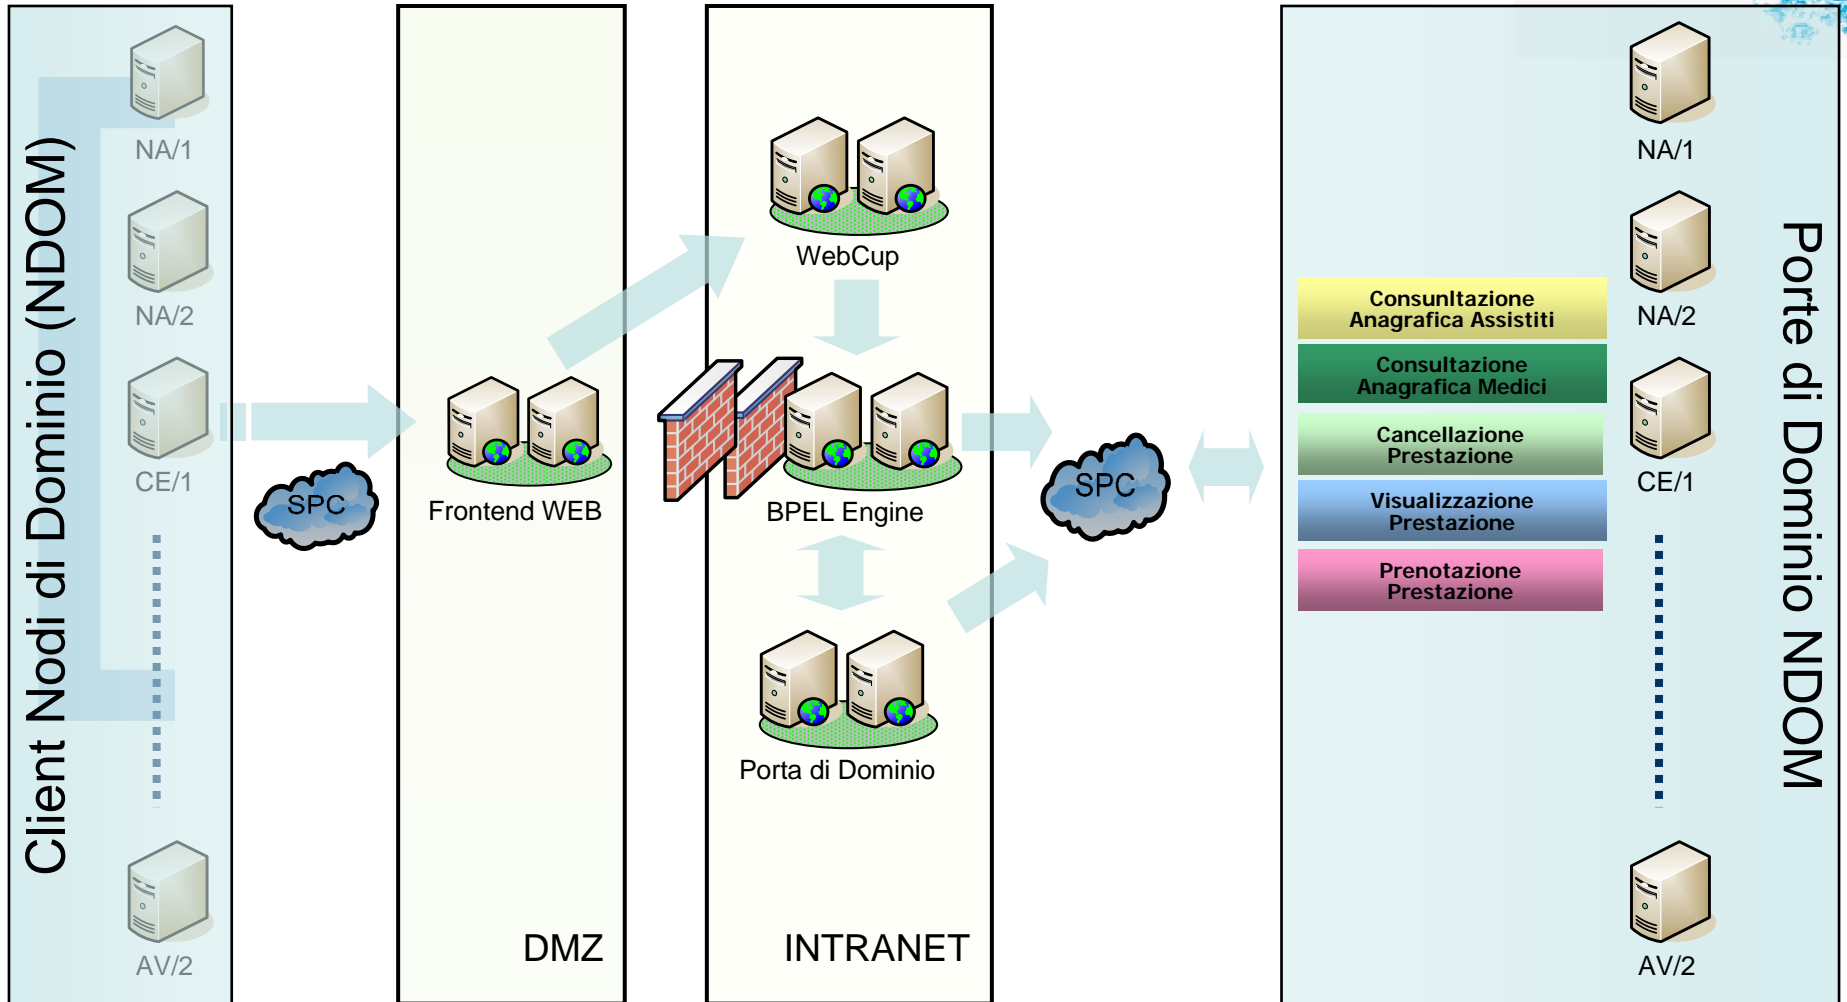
Client Nodi di Dominio (NDOM)

NA/1

NA/2

CE/1

AV/2

SPC

Frontend WEB

DMZ

WebCup

BPEL Engine

Porta di Dominio

INTRANET

SPC

Consunltazione Anagrafica Assistiti

Consultazione Anagrafica Medici

Cancellazione Prestazione

Visualizzazione Prestazione

Prenotazione Prestazione

NA/1

NA/2

CE/1

AV/2

Porte di Dominio NDOM